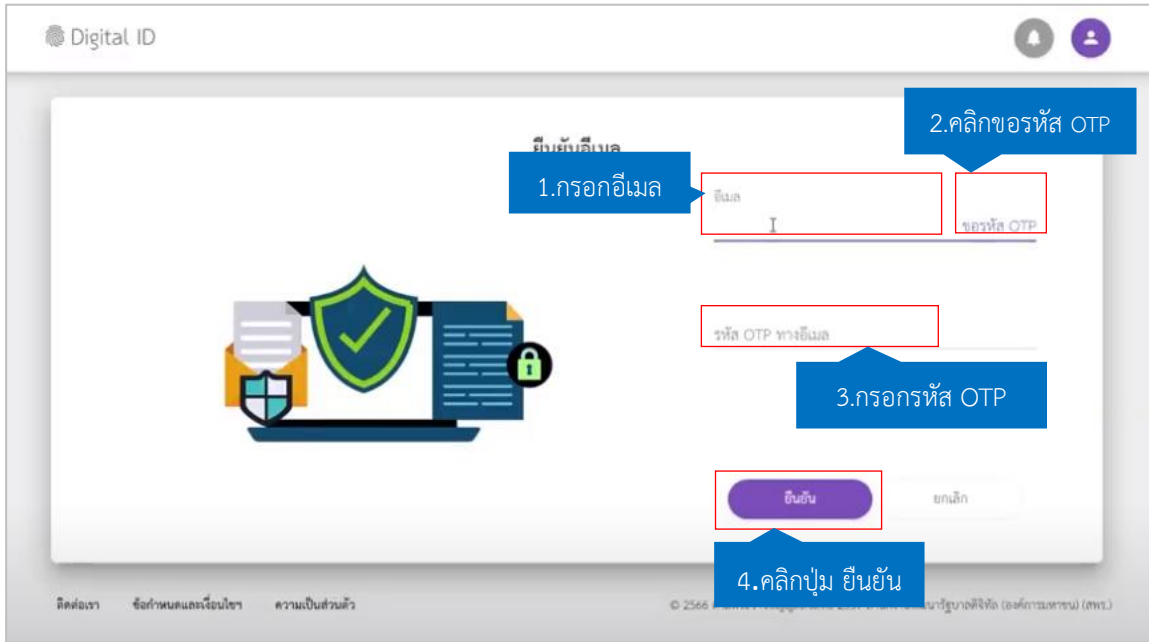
Digital ID

ยืนยันอีเมล

2.คลิกขอรหัส OTP

1.กรอกอีเมล

อีเมล

ขอรหัส OTP

รหัส OTP ทางอีเมล

3.กรอกรหัส OTP

ยืนยัน

ยกเลิก

4.คลิกปุ่ม ยืนยัน

ติดต่อเรา ข้อกำหนดและเงื่อนไข ความเป็นส่วนตัว

© 2566 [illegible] พัฒนารัฐบาลดิจิทัล (องค์การมหาชน) (สพร.)